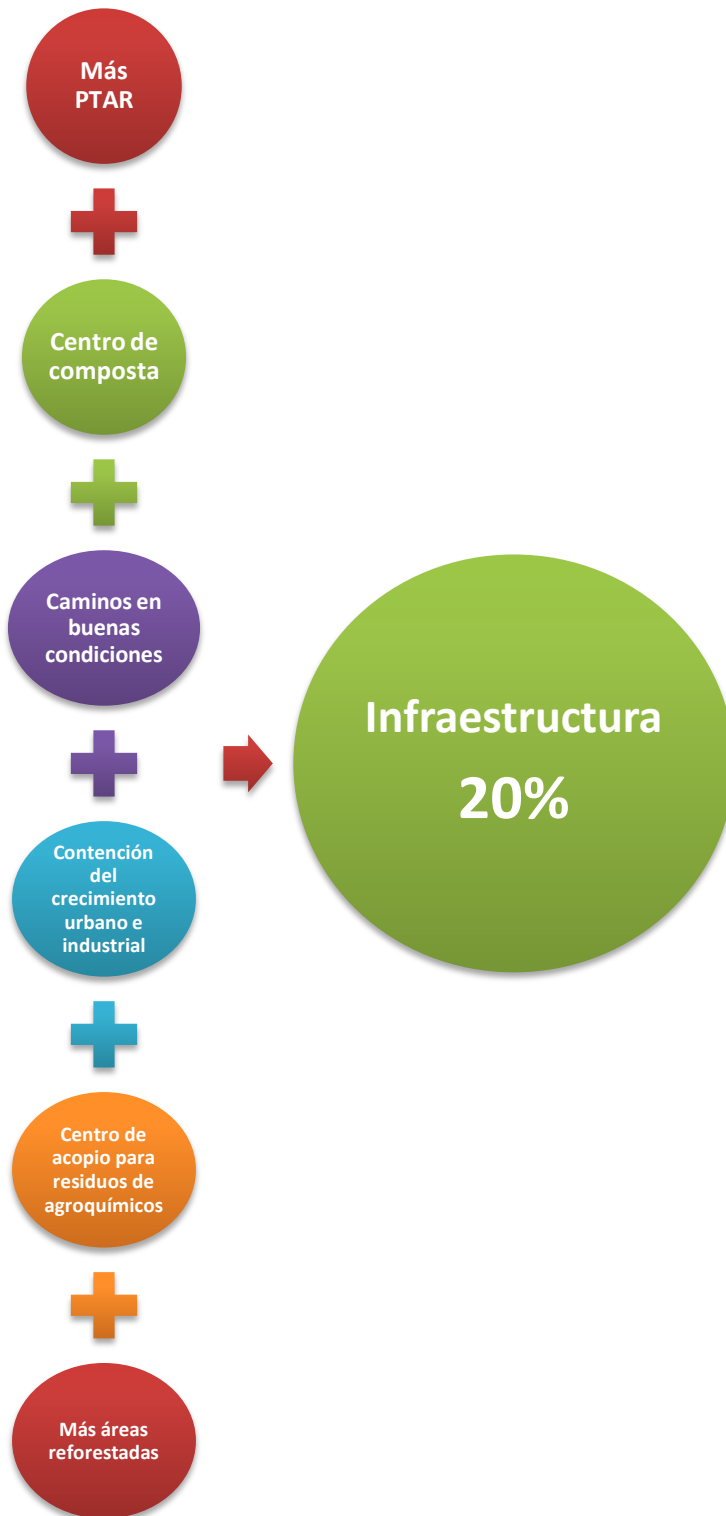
Más PTAR

Centro de composta

Caminos en buenas condiciones

Contención del crecimiento urbano e industrial

Centro de acopio para residuos de agroquímicos

Más áreas reforestadas

Infraestructura

20%